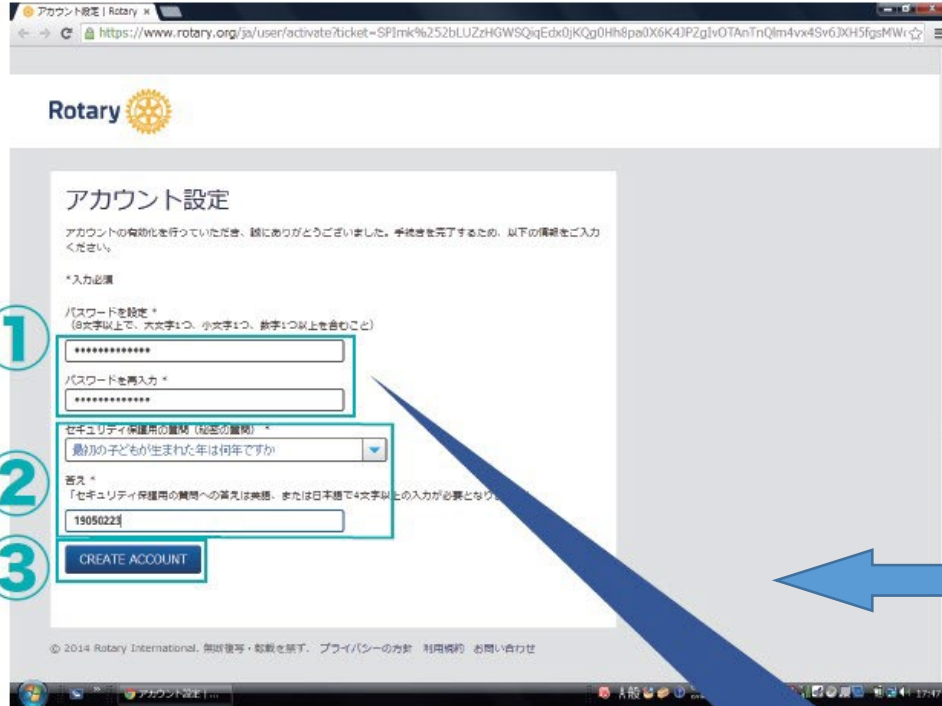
アカウント設定 | Rotary ×

https://www.rotary.org/ja/user/activate?ticket=SPImk%252bLUZzHGWSQiqEdx0jKQg0Hh8pa0X6K4JPZgIvOTAnTnQlm4vx4Sv6JXH5fgsMW

Rotary

アカウント設定

アカウントの有効化を行っていただき、誠にありがとうございました。手続きを完了するため、以下の情報をご入力ください。

*入力必須

①

パスワードを設定 *
(8文字以上で、大文字1つ、小文字1つ、数字1つ以上を含むこと)

••••••••••••••

パスワードを再入力 *

••••••••••••••

②

セキュリティ保護用の質問(秘密の質問) *

最初の子どもが生まれた年は何年ですか

答え *
「セキュリティ保護用の質問への答えは英語、または日本語で4文字以上の入力が必要となりま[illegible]

19050223

③

CREATE ACCOUNT

© 2014 Rotary International. 無断複写・転載を禁ず。 プライバシーの方針 利用規約 お問い合わせ

アカウント設定 | ...

A 般

17:47